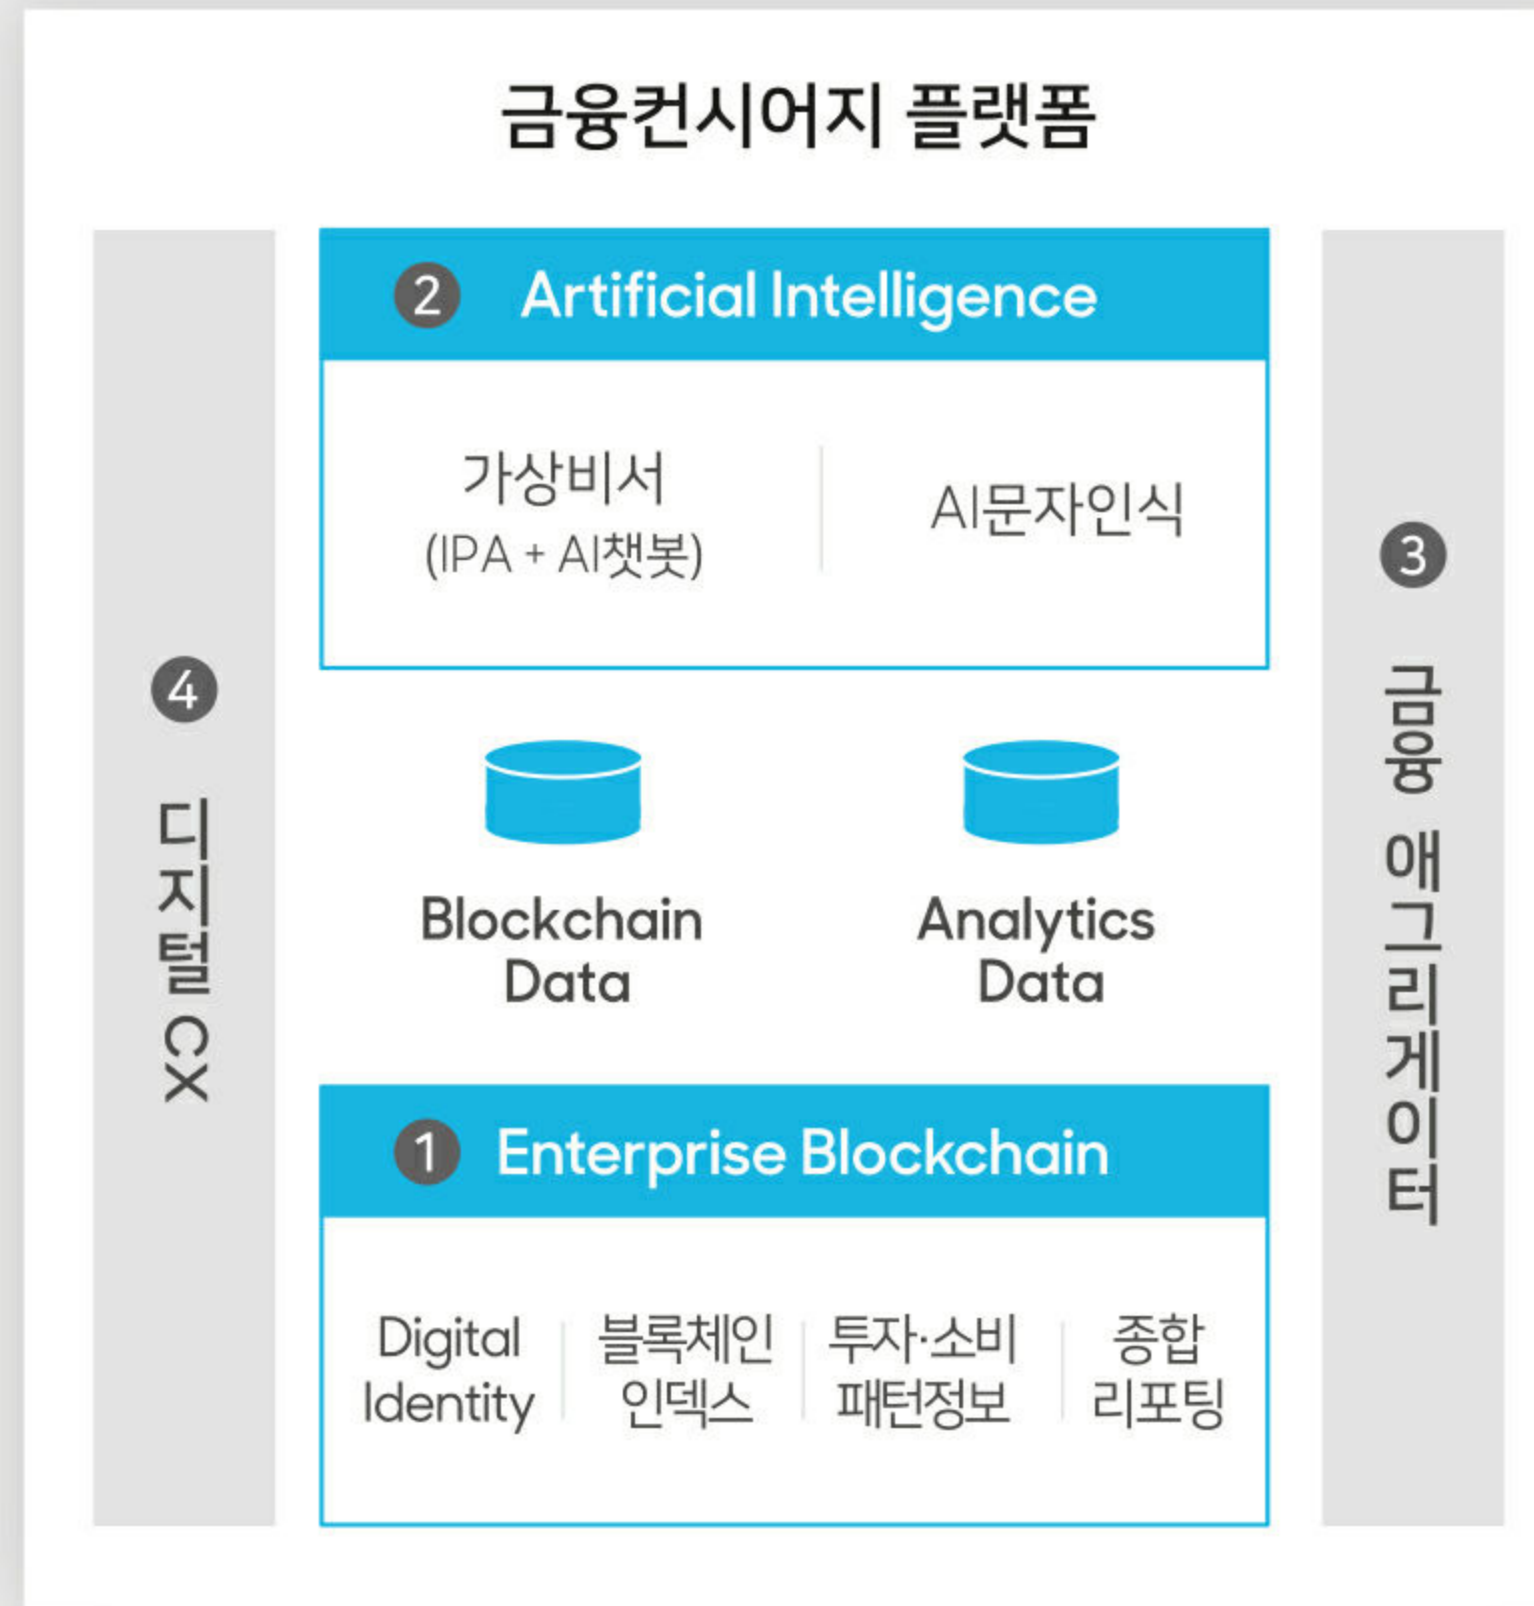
금융컨시어지 플랫폼

④ 디지털 CX

② Artificial Intelligence

가상비서 (IPA + AI챗봇)

AI문자인식

Blockchain Data

Analytics Data

① Enterprise Blockchain

Digital Identity

블록체인 인덱스

투자·소비 패턴정보

종합 리포팅

③ 금융 애그리게이터